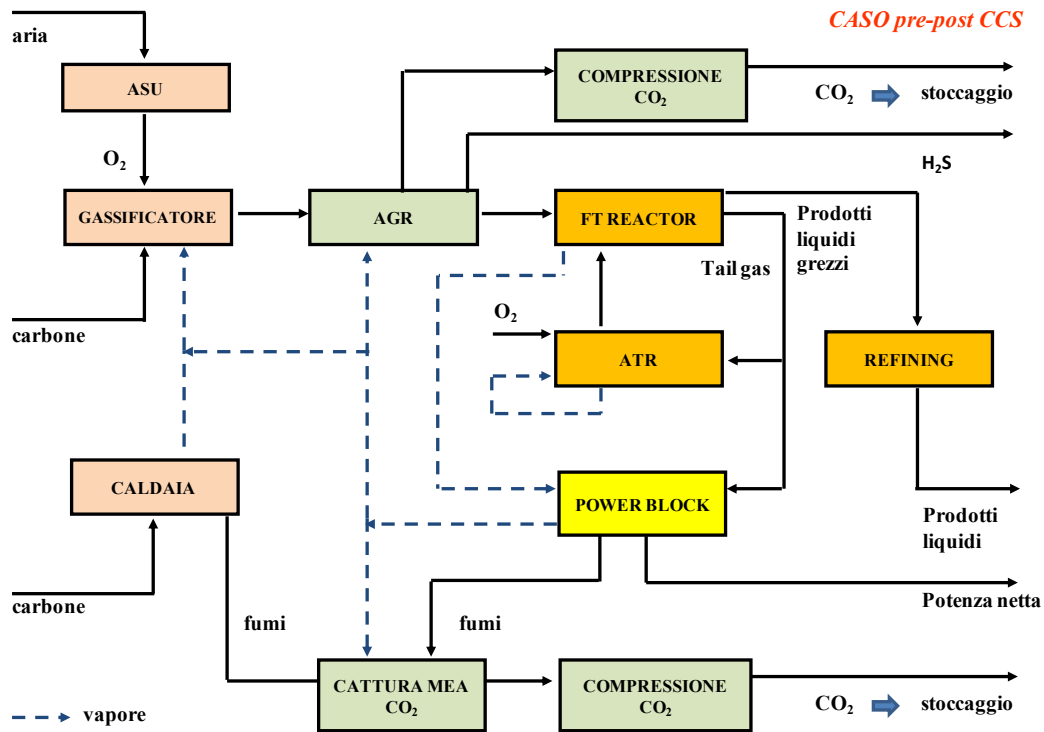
CASO pre-post CCS

aria

ASU

$O_2$

GASSIFICATORE

carbone

AGR

COMPRESSIONE $CO_2$

$CO_2$ stoccaggio

$H_2S$

FT REACTOR

Prodotti liquidi grezzi

Tail gas

$O_2$

ATR

REFINING

CALDAIA

POWER BLOCK

Prodotti liquidi

carbone

fumi

fumi

Potenza netta

CATTURA MEA $CO_2$

COMPRESSIONE $CO_2$

$CO_2$ stoccaggio

vapore